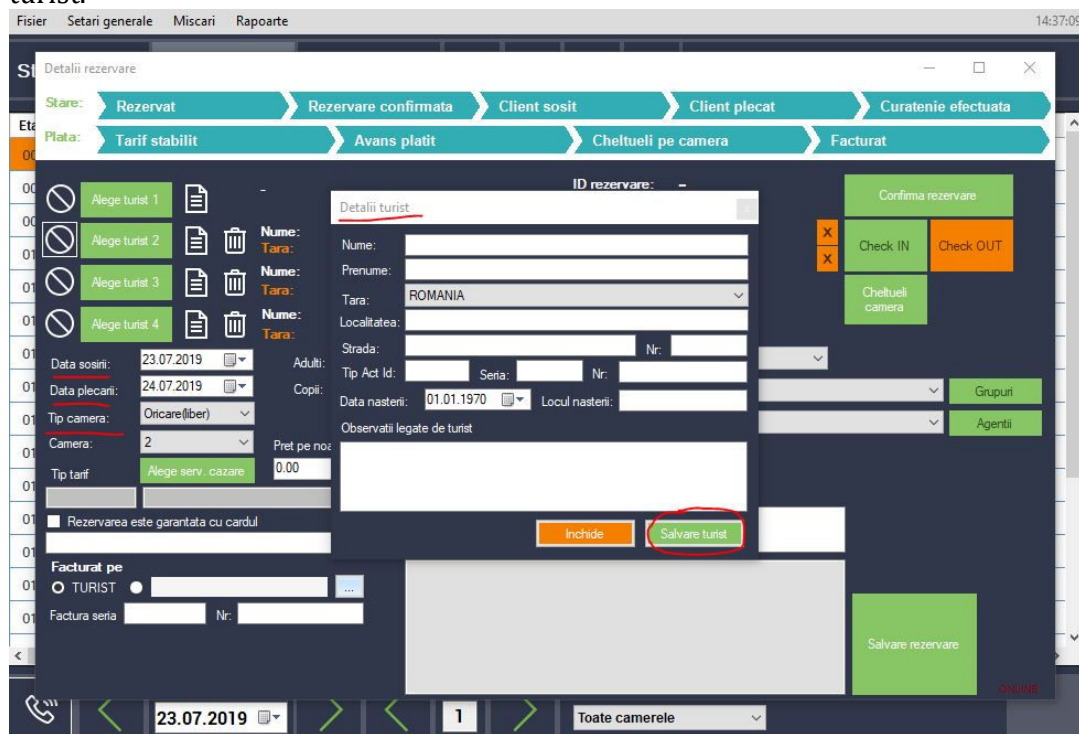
Fisier Setari generale Miscari Rapoarte

14:37:09

Detalii rezervare

Stare: Rezervat Rezervare confirmata Client sosit Client plecat Curatenie efectuata

Plata: Tarif stabilit Avans platit Cheltueli pe camera Facturat

Alege turist 1

-

ID rezervare: -

Confirma rezervare

Alege turist 2

Nume:
Tara:

Alege turist 3

Nume:
Tara:

Alege turist 4

Nume:
Tara:

X
X

Check IN

Check OUT

Cheltueli camera

Data sosirii: 23.07.2019

Adulti:

Data plecarii: 24.07.2019

Copii:

Grupuri

Tip camera: Oricare(liber)

Agentii

Camera: 2

Pret pe noa

Tip tarif

Alege serv. cazare

0.00

Rezervarea este garantata cu cardul

Facturat pe

TURIST

...

Factura seria

Nr:

Salvare rezervare

Detalii turist

Nume:

Prenume:

Tara: ROMANIA

Localitatea:

Strada:

Nr:

Tip Act Id:

Seria:

Nr:

Data nasterii: 01.01.1970

Locul nasterii:

Observatii legate de turist

Inchide

Salvare turist

ONLINE

23.07.2019

1

Toate camerele